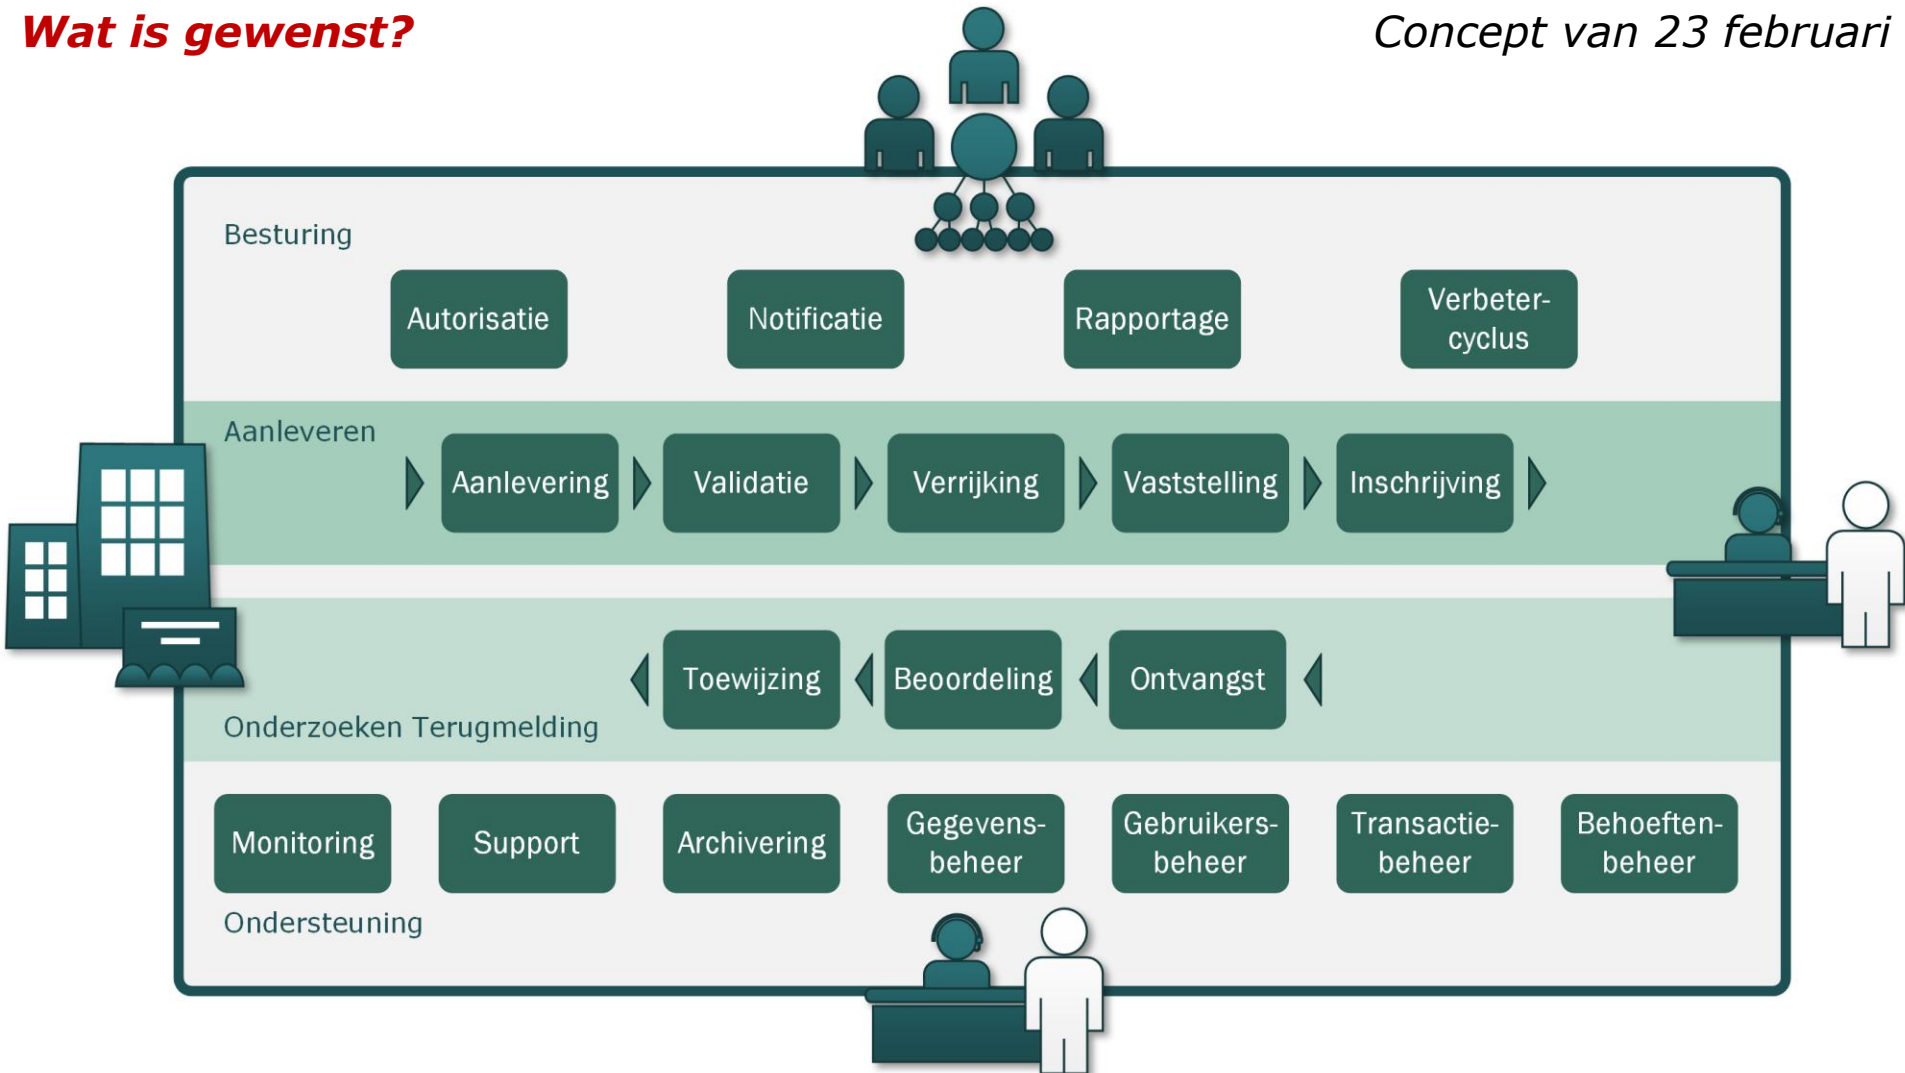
Wat is gewenst?

Concept van 23 februari

Besturing

Autorisatie

Notificatie

Rapportage

Verbetercyclus

Aanleveren

Aanlevering

Validatie

Verrijking

Vaststelling

Inschrijving

Toewijzing

Beoordeling

Ontvangst

Onderzoeken Terugmelding

Monitoring

Support

Archivering

Gegevensbeheer

Gebruikersbeheer

Transactiebeheer

Behoeftenbeheer

Ondersteuning